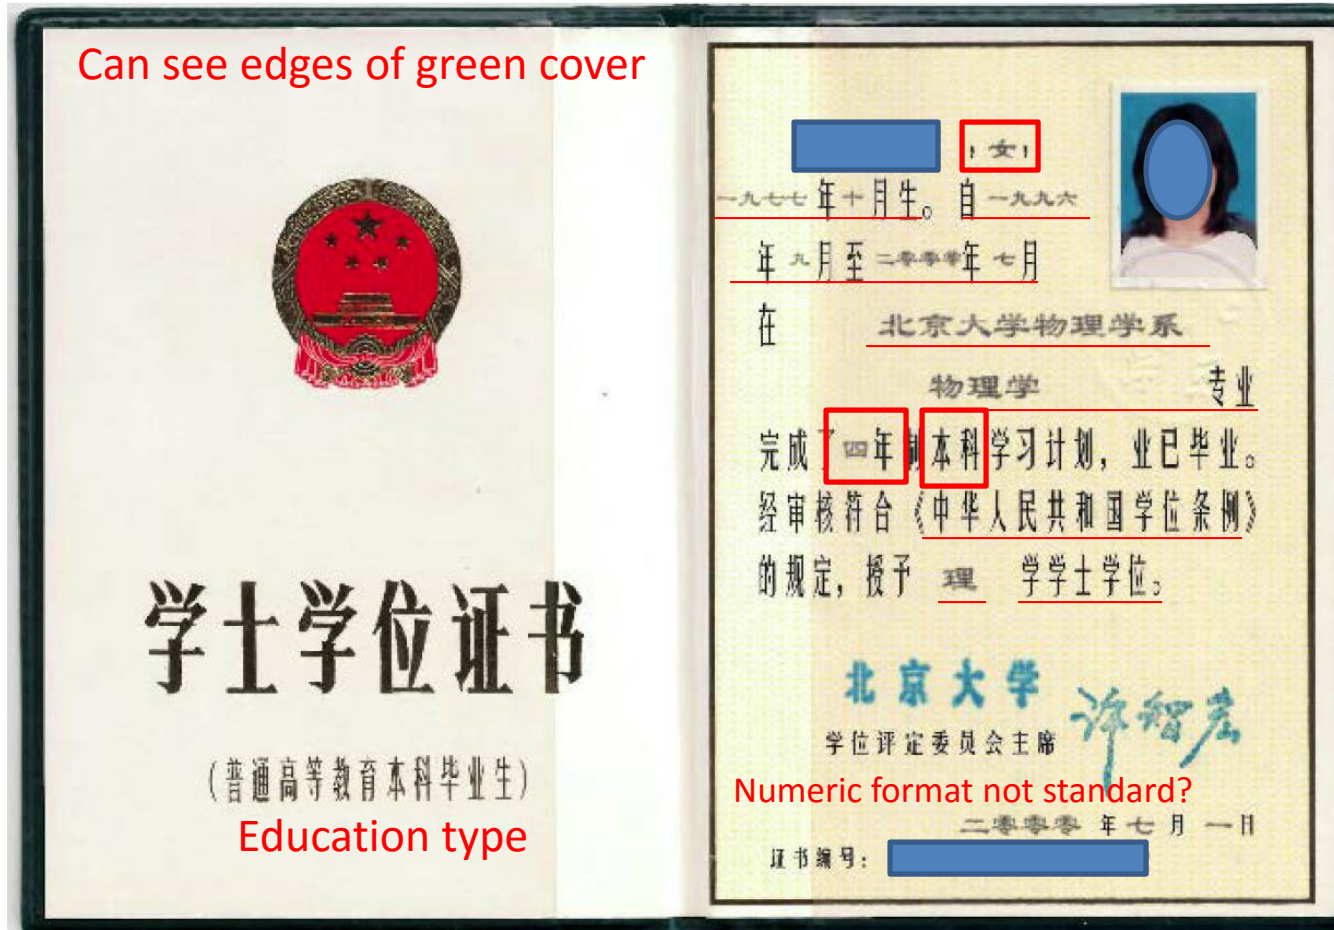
Can see edges of green cover

学士学位证书

(普通高等教育本科毕业生)

Education type

，女，

一九七七年十月生。自一九九六年九月至二零零零年七月

在 北京大学物理学系

物理学 专业

完成了四年制本科学习计划，业已毕业。经审核符合《中华人民共和国学位条例》的规定，授予 理 学学士学位。

北京大学

学位评定委员会主席 许智宏

Numeric format not standard?

二零零零 年七月 一日

证书编号：